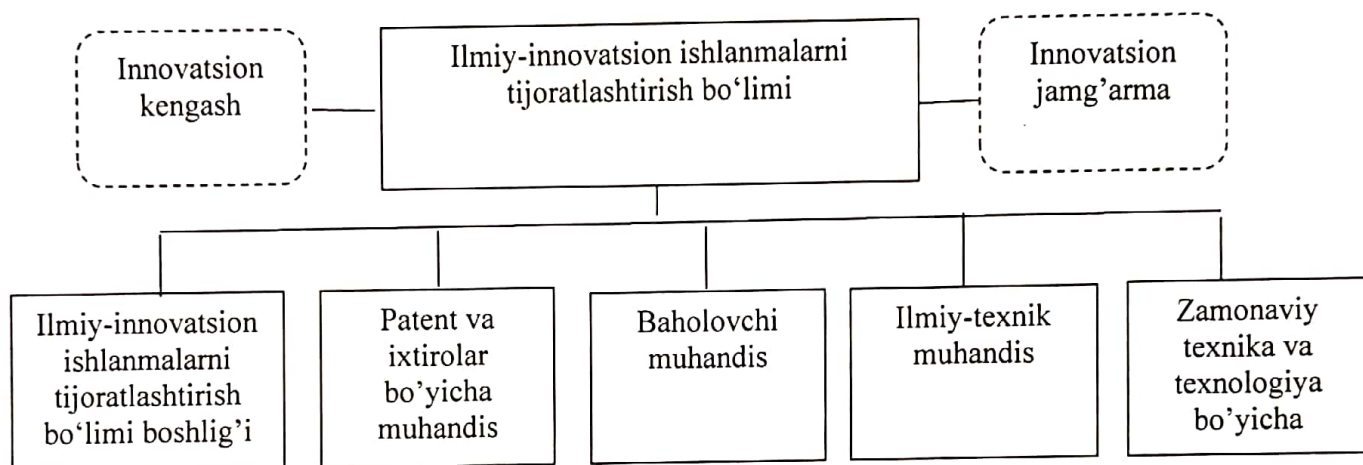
Innovatsion kengash

Ilmiy-innovatsion ishlanmalarni tijoratlashtirish bo‘limi

Innovatsion jamg’arma

Ilmiy-innovatsion ishlanmalarni tijoratlashtirish bo‘limi boshlig’i

Patent va ixtirolar bo’yicha muhandis

Baholovchi muhandis

Ilmiy-texnik muhandis

Zamonaviy texnika va texnologiya bo’yicha